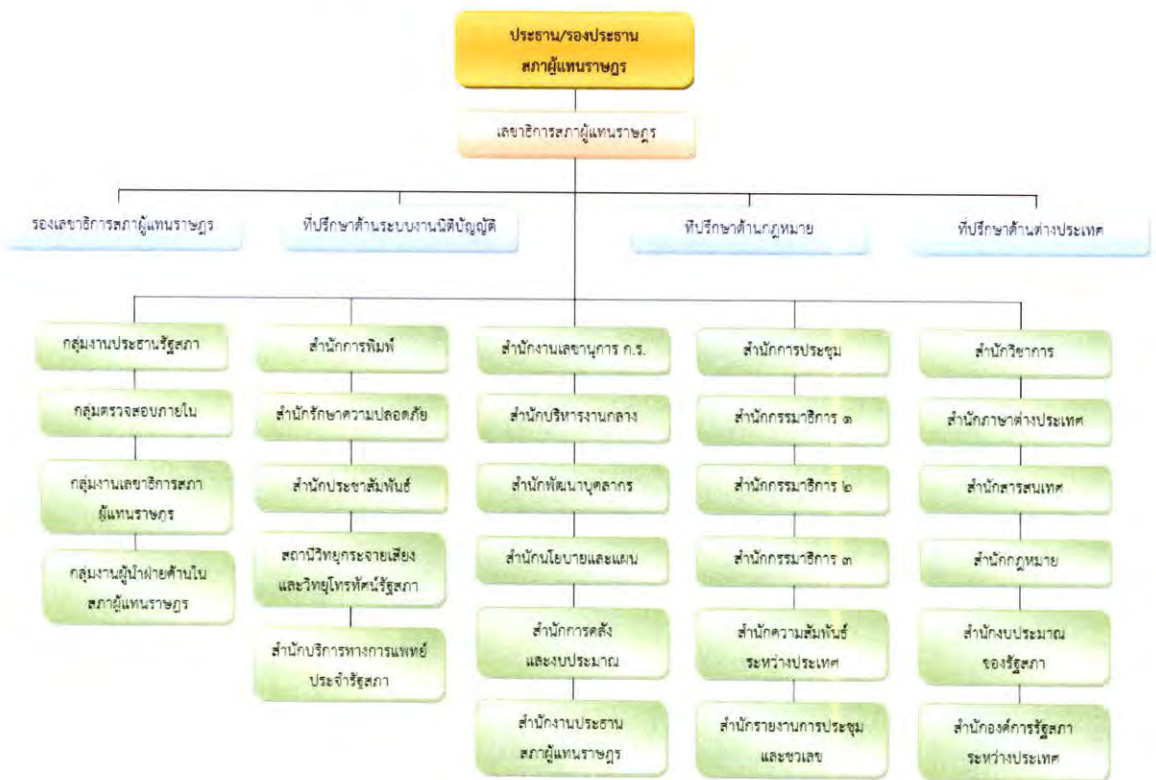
ประธาน/รองประธาน
สภาผู้แทนราษฎร

เลขาธิการสภาผู้แทนราษฎร

รองเลขาธิการสภาผู้แทนราษฎร

ที่ปรึกษาด้านระบบงานนิติบัญญัติ

ที่ปรึกษาด้านกฎหมาย

ที่ปรึกษาด้านต่างประเทศ

กลุ่มงานประธานรัฐสภา

กลุ่มตรวจสอบภายใน

กลุ่มงานเลขาธิการสภาผู้แทนราษฎร

กลุ่มงานผู้นำฝ่ายค้านในสภาผู้แทนราษฎร

สำนักการพิมพ์

สำนักรักษาความปลอดภัย

สำนักประชาสัมพันธ์

สถานีวิทยุกระจายเสียงและวิทยุโทรทัศน์รัฐสภา

สำนักบริการทางการแพทย์ประจำรัฐสภา

สำนักงานเลขานุการ ก.ร.

สำนักบริหารงานกลาง

สำนักพัฒนาบุคลากร

สำนักนโยบายและแผน

สำนักการคลังและงบประมาณ

สำนักงานประธานสภาผู้แทนราษฎร

สำนักการประชุม

สำนักกรรมาธิการ ๑

สำนักกรรมาธิการ ๒

สำนักกรรมาธิการ ๓

สำนักความสัมพันธ์ระหว่างประเทศ

สำนักรายงานการประชุมและชวเลข

สำนักวิชาการ

สำนักภาษาต่างประเทศ

สำนักสารสนเทศ

สำนักกฎหมาย

สำนักงบประมาณของรัฐสภา

สำนักองค์การรัฐสภาระหว่างประเทศ